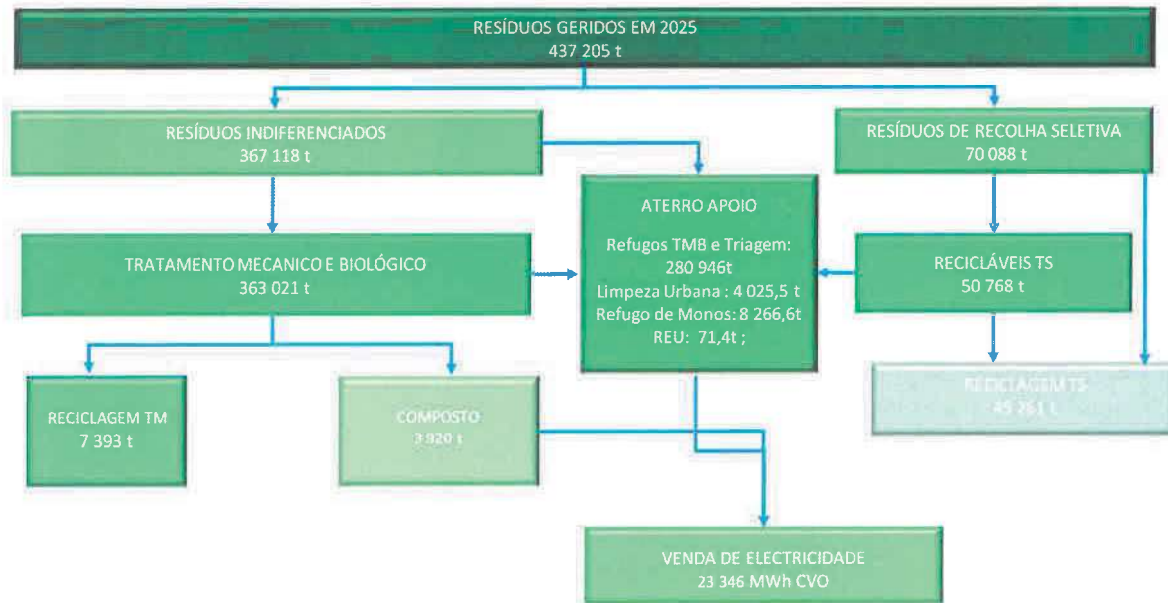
RESÍDUOS GERIDOS EM 2025
437 205 t

RESÍDUOS INDIFERENCIADOS
367 118 t

RESÍDUOS DE RECOLHA SELETIVA
70 088 t

ATERRO APOIO

Refugos TMB e Triagem: 280 946t
Limpeza Urbana : 4 025,5 t
Refugo de Monos: 8 266,6t
REU: 71,4t ;

TRATAMENTO MECANICO E BIOLÓGICO
363 021 t

RECICLÁVEIS TS
50 768 t

RECICLAGEM TM
7 393 t

COMPOSTO
3 920 t

RECICLAGEM TS
45 261 t

VENDA DE ELECTRICIDADE
23 346 MWh CVO